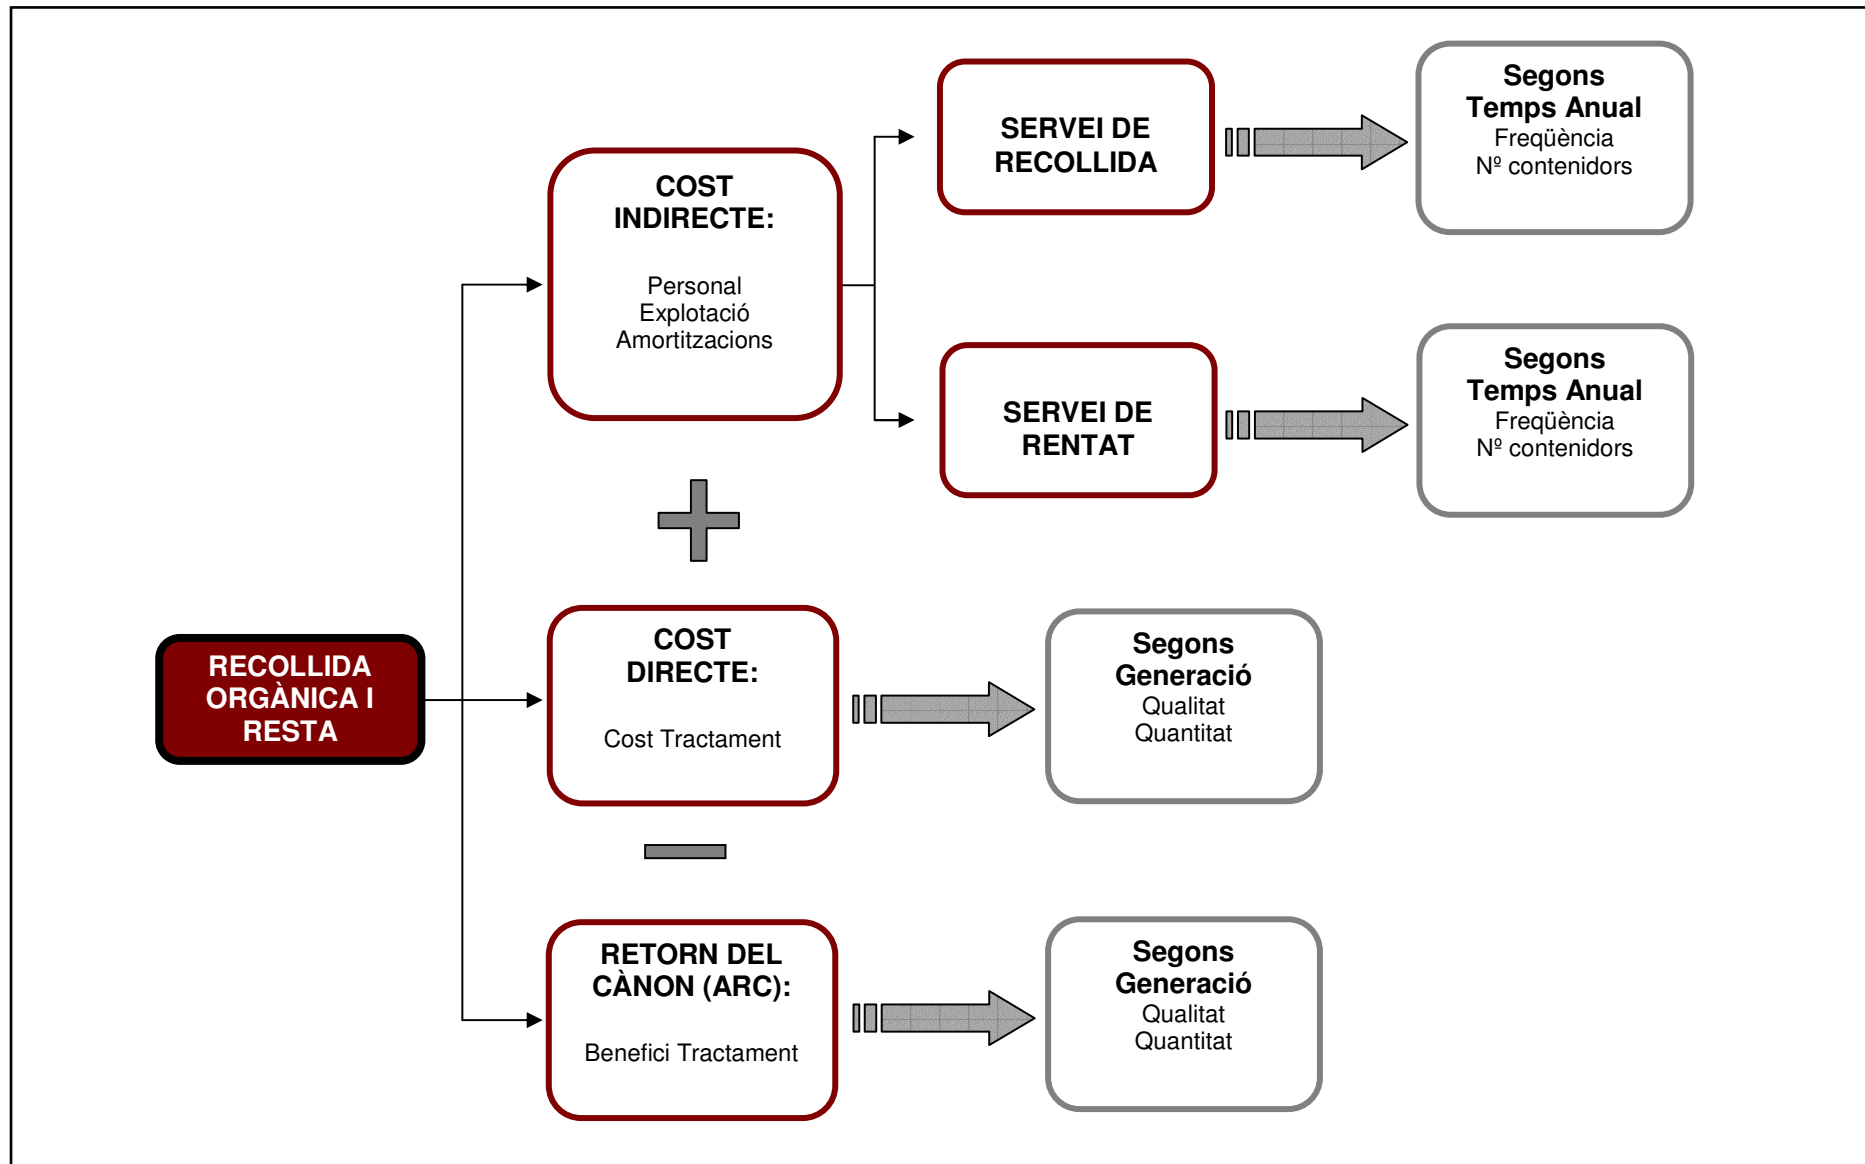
RECOLLIDA ORGÀNICA I RESTA

COST INDIRECTE:

Personal
Explotació
Amortitzacions

SERVEI DE RECOLLIDA

Segons Temps Anual
Freqüència
Nº contenidors

SERVEI DE RENTAT

Segons Temps Anual
Freqüència
Nº contenidors

COST DIRECTE:

Cost Tractament

Segons Generació
Qualitat
Quantitat

RETORN DEL CÀNON (ARC):

Benefici Tractament

Segons Generació
Qualitat
Quantitat